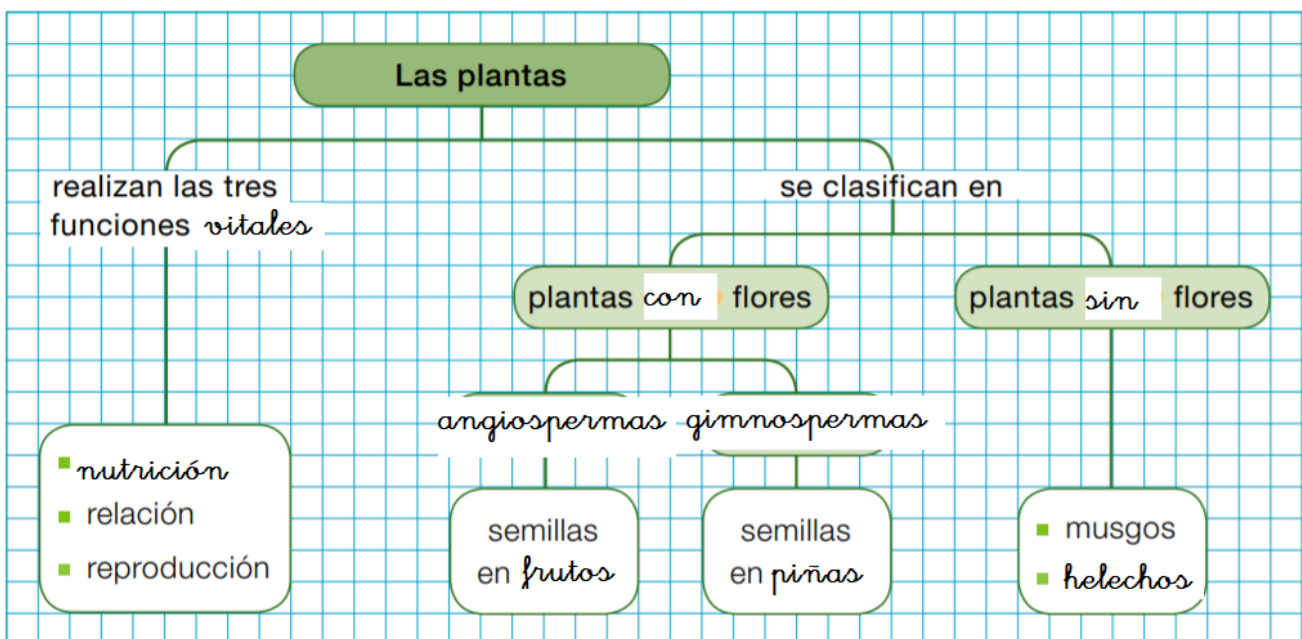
Las plantas

realizan las tres funciones vitales

se clasifican en

plantas con flores

plantas sin flores

angiospermas

gimnospermas

- nutrición
- relación
- reproducción

semillas en frutos

semillas en piñas

- musgos
- helechos